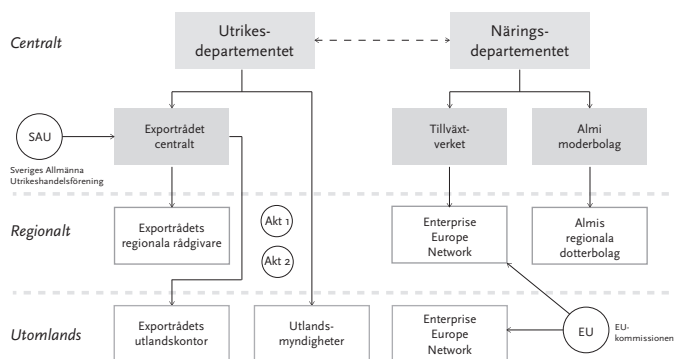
Centralt

Utrikesdepartementet

Näringsdepartementet

SAU

Sveriges Allmänna Utrikeshandelsförening

Exportrådet centralt

Tillväxtverket

Almi moderbolag

Regionalt

Exportrådets regionala rådgivare

Akt 1

Akt 2

Enterprise Europe Network

Almis regionala dotterbolag

Utomlands

Exportrådets utlandskontor

Utlandsmyndigheter

Enterprise Europe Network

EU

EU-kommissionen